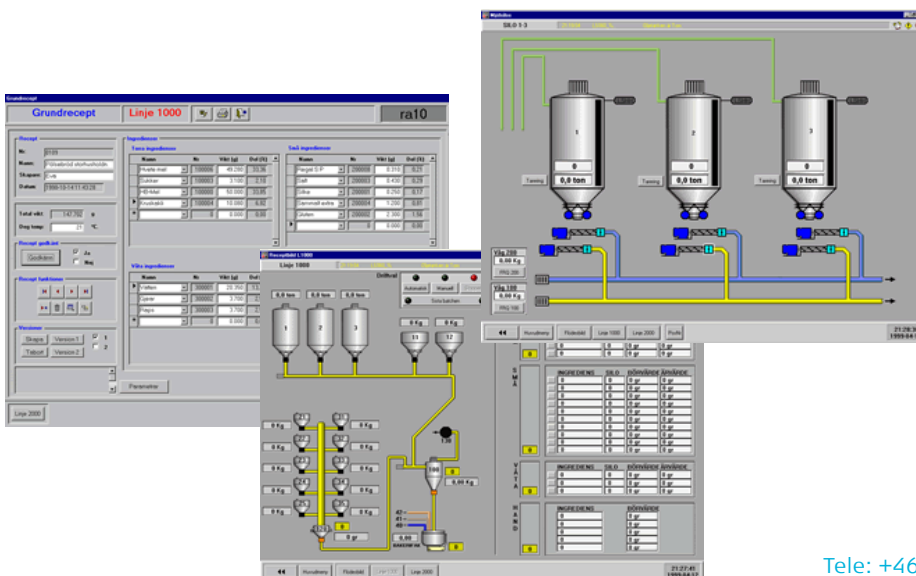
Grundrecept

Grundrecept | Linje 1000 | ra10

Recept

Nr. 0105

Namn: Fullkornsbröd storhushåll

Skapare: Erik

Datum: 1999-10-14 11:43:26

Total vikt: 147.792 g

Deg temp: 21 °C

Recept godkänt

Godkänn

Ja

Nej

Recept funktioner

Versioner

Skapa

Version 1

1

Tabort

Version 2

2

Ingredienser

Torra ingredienser

| Namn | Nr | Vikt (g) | Del (%) |
|---|---|---|---|
| Hvete mel | 100000 | 49.200 | 33.36 |
| Sukker | 100002 | 3.100 | 2.18 |
| HB-Mel | 100000 | 50.000 | 33.85 |
| Grovbröd | 100004 | 10.000 | 6.82 |
| | 0 | 0.000 | 0.00 |

Små ingredienser

| Namn | Nr | Vikt (g) | Del (%) |
|---|---|---|---|
| Fergel G P | 200000 | 0.310 | 0.21 |
| Salt | 200000 | 0.430 | 0.29 |
| Silke | 200000 | 0.250 | 0.17 |
| Gammalt extra | 200004 | 1.200 | 0.81 |
| Gluten | 200000 | 2.300 | 1.56 |
| | 0 | 0.000 | 0.00 |

Våta ingredienser

| Namn | Nr | Vikt (g) | Del (%) |
|---|---|---|---|
| Vatten | 300000 | 20.750 | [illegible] |
| Gjaer | 300002 | 3.700 | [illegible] |
| Hagro | 300000 | 3.700 | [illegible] |
| | 0 | 0.000 | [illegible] |

Parametrar

Linje 2000

Receptbild L1000

Linje 1000

Delkval

Automatik

Manuell

Solo batchen

0,0 ton

0,0 ton

0,0 ton

1

2

3

0 Kg

0 Kg

11

12

21

22

23

24

25

31

32

33

34

35

0 Kg

1.30

100

0,00 Kg

0,00

0 gr

0

47

41

40

Huvudmeny

Flödesbild

Linje 1 00

Linje 2000

21:27:41

1999-04-17

SMÅ

VÄTA

HAND

| INGREDIENS | SILO | BÖRVÄRDE | ÄRVÄRDE |
|---|---|---|---|
| 0 | 0 | 0 gr | 0 gr |

| INGREDIENS | BÖRVÄRDE |
|---|---|
| 0 | 0 gr |

Mjölsilos

SILO 1-3

1

2

3

0

0,0 ton

Tarning

Våg 200

0,00 Kg

FRG 200

Våg 100

0,00 Kg

FRG 100

Huvudmeny

Flödesbild

Linje 1000

Linje 2000

Profil

21:28:3

1999-04-1

Tele: +46